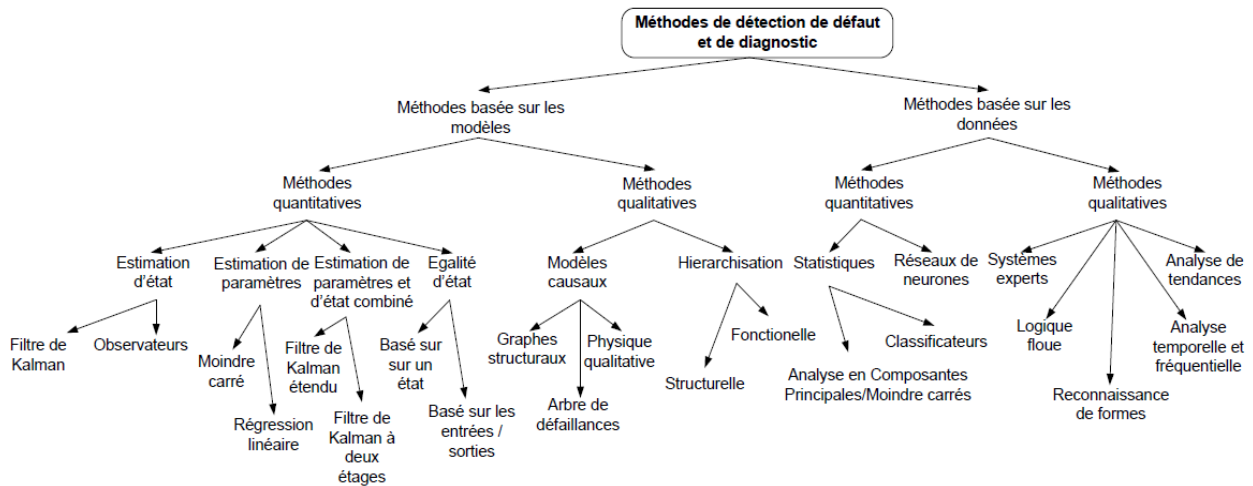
Méthodes de détection de défaut et de diagnostic

Méthodes basée sur les modèles

Méthodes basée sur les données

Méthodes quantitatives

Méthodes qualitatives

Méthodes quantitatives

Méthodes qualitatives

Estimation d'état

Estimation de paramètres

Estimation de paramètres et d'état combiné

Egalité d'état

Modèles causaux

Hierarchisation

Statistiques

Réseaux de neurones

Systèmes experts

Analyse de tendances

Filtre de Kalman

Observateurs

Moindre carré

Régression linéaire

Filtre de Kalman étendu

Filtre de Kalman à deux étages

Basé sur sur un état

Basé sur les entrées / sorties

Graphes structuraux

Physique qualitative

Arbre de défaillances

Fonctionelle

Structurelle

Classificateurs

Analyse en Composantes Principales/Moindre carrés

Logique floue

Reconnaissance de formes

Analyse temporelle et fréquentielle